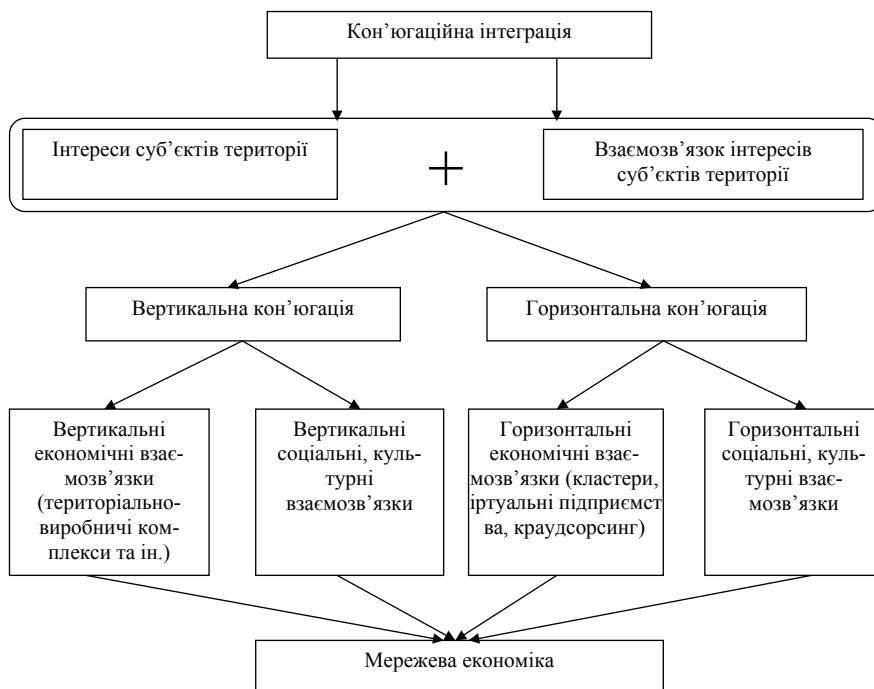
Кон'югаційна інтеграція

Інтереси суб'єктів території

+

Взаємозв'язок інтересів суб'єктів території

Вертикальна кон'югація

Горизонтальна кон'югація

Вертикальні економічні взаємозв'язки (територіально-виробничі комплекси та ін.)

Вертикальні соціальні, культурні взаємозв'язки

Горизонтальні економічні взаємозв'язки (кластери, іртуальні підприємства, краудсорсинг)

Горизонтальні соціальні, культурні взаємозв'язки

Мережева економіка